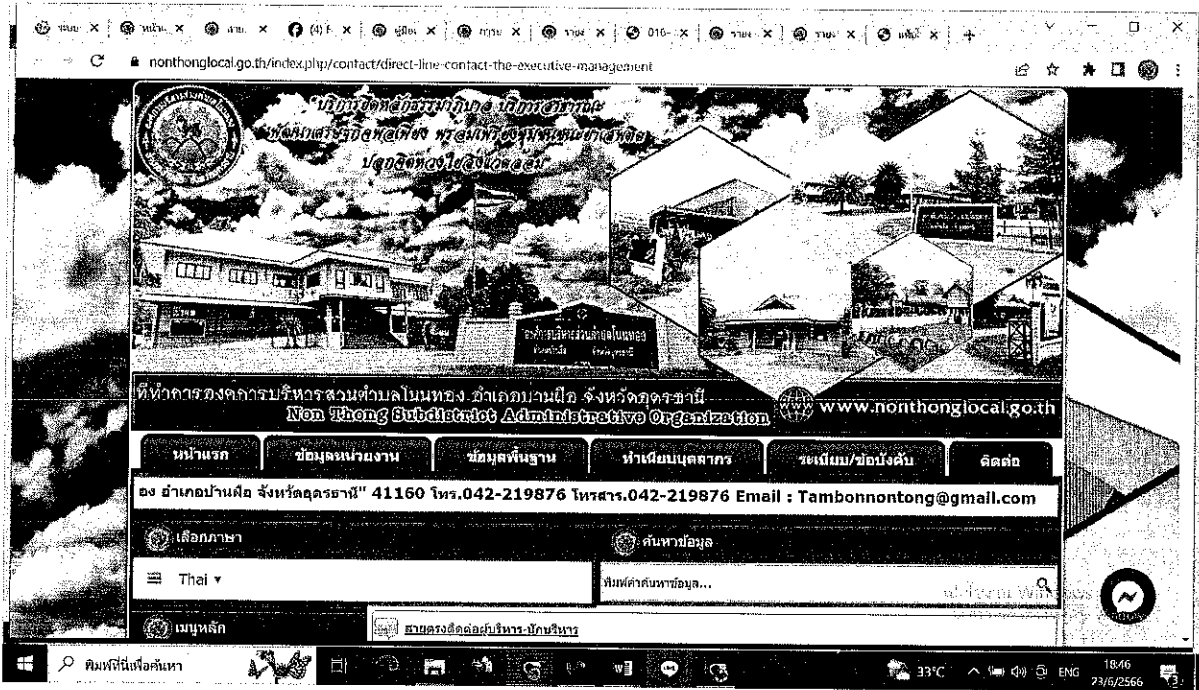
nonthonglocal.go.th/index.php/contact/direct-line-contact-the-executive-management

ที่ทำการองค์การบริหารส่วนตำบลโนนทอง อำเภอบ้านผือ จังหวัดอุดรธานี
Non Thong Subdistrict Administrative Organization
www.nonthonglocal.go.th

หน้าแรก | ข้อมูลหน่วยงาน | ข้อมูลพื้นฐาน | ทำเนียบบุคลากร | ระเบียบ/ข้อบังคับ | ติดต่อ

อง อำเภอบ้านผือ จังหวัดอุดรธานี" 41160 โทร.042-219876 โทรสาร.042-219876 Email : Tambonnontong@gmail.com

เลือกภาษา
Thai ▾
ค้นหาข้อมูล
พิมพ์คำค้นหาข้อมูล...
เมนูหลัก
สายตรงติดต่อผู้บริหาร-นักบริหาร

พิมพ์ที่นี่เพื่อค้นหา
33°C ENG 18:46 23/6/2566